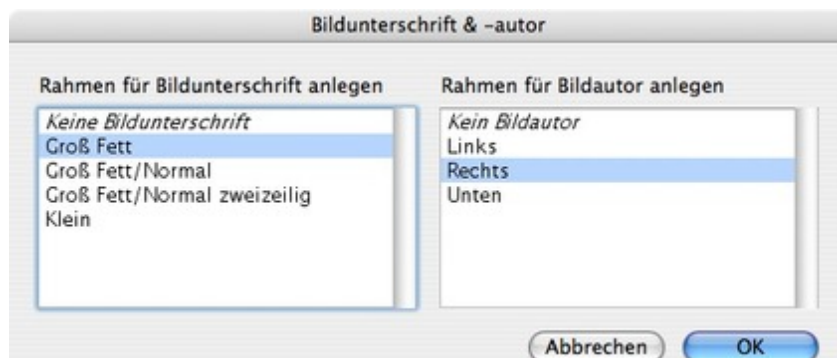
Bildunterschrift & -autor

Rahmen für Bildunterschrift anlegen

Keine Bildunterschrift
Groß Fett
Groß Fett/Normal
Groß Fett/Normal zweizeilig
Klein

Rahmen für Bildautor anlegen

Kein Bildautor
Links
Rechts
Unten

Abbrechen
OK